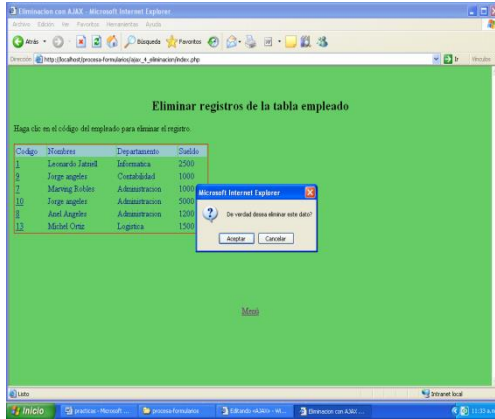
Eliminacion con AJAX - Microsoft Internet Explorer

Archivo Edición Ver Favoritos Herramientas Ayuda

Atrás Búsqueda Favoritos

Dirección http://localhost/procesa-formularios/ajax_4_eliminacion/index.php

Ir Vínculos

Eliminar registros de la tabla empleado

Haga clic en el código del empleado para eliminar el registro.

| Codigo | Nombres | Departamento | Sueldo |
|---|---|---|---|
| 1 | Leonardo Jatniell | Informatica | 2500 |
| 9 | Jorge angeles | Contabilidad | 1000 |
| 7 | Marving Robles | Administracion | 1000 |
| 10 | Jorge angeles | Administracion | 5000 |
| 8 | Anel Angeles | Administracion | 1200 |
| 13 | Michel Ortiz | Logistica | 1500 |

Microsoft Internet Explorer

De verdad desea eliminar este dato?

Aceptar Cancelar

Menú

Listo

Intranet local

Inicio practicas - Microsoft ... procesa-formularios Editando «AJAX» - Wi... Eliminacion con AJAX ...

11:33 a.